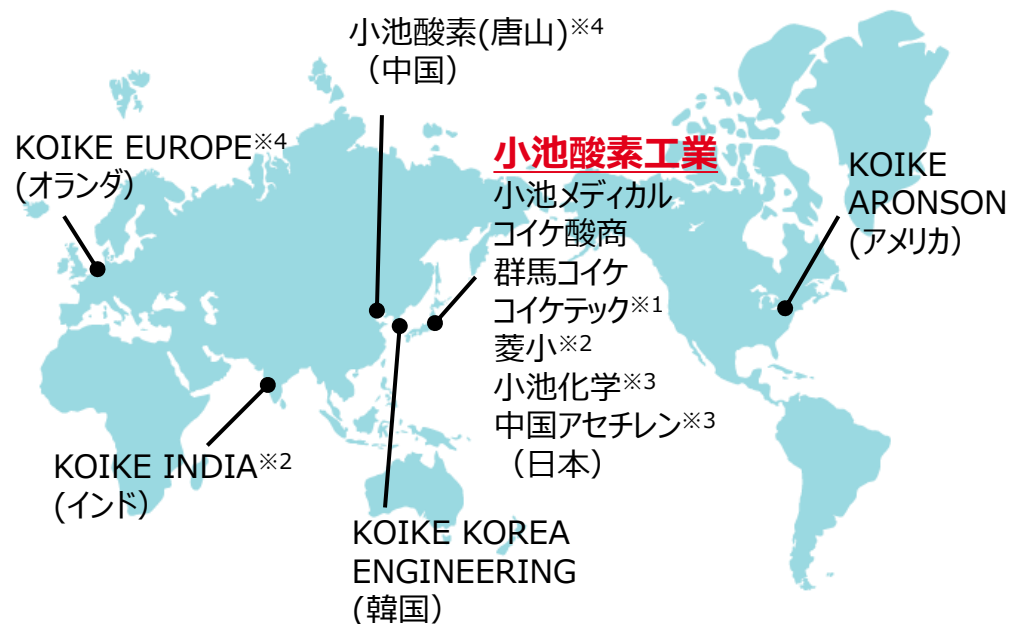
小池酸素(唐山)※4
（中国）

KOIKE EUROPE※4
(オランダ)

小池酸素工業
小池メディカル
コイケ酸商
群馬コイケ
コイケテック※1
菱小※2
小池化学※3
中国アセチレン※3
（日本）

KOIKE
ARONSON
(アメリカ)

KOIKE INDIA※2
(インド)

KOIKE KOREA
ENGINEERING
(韓国)